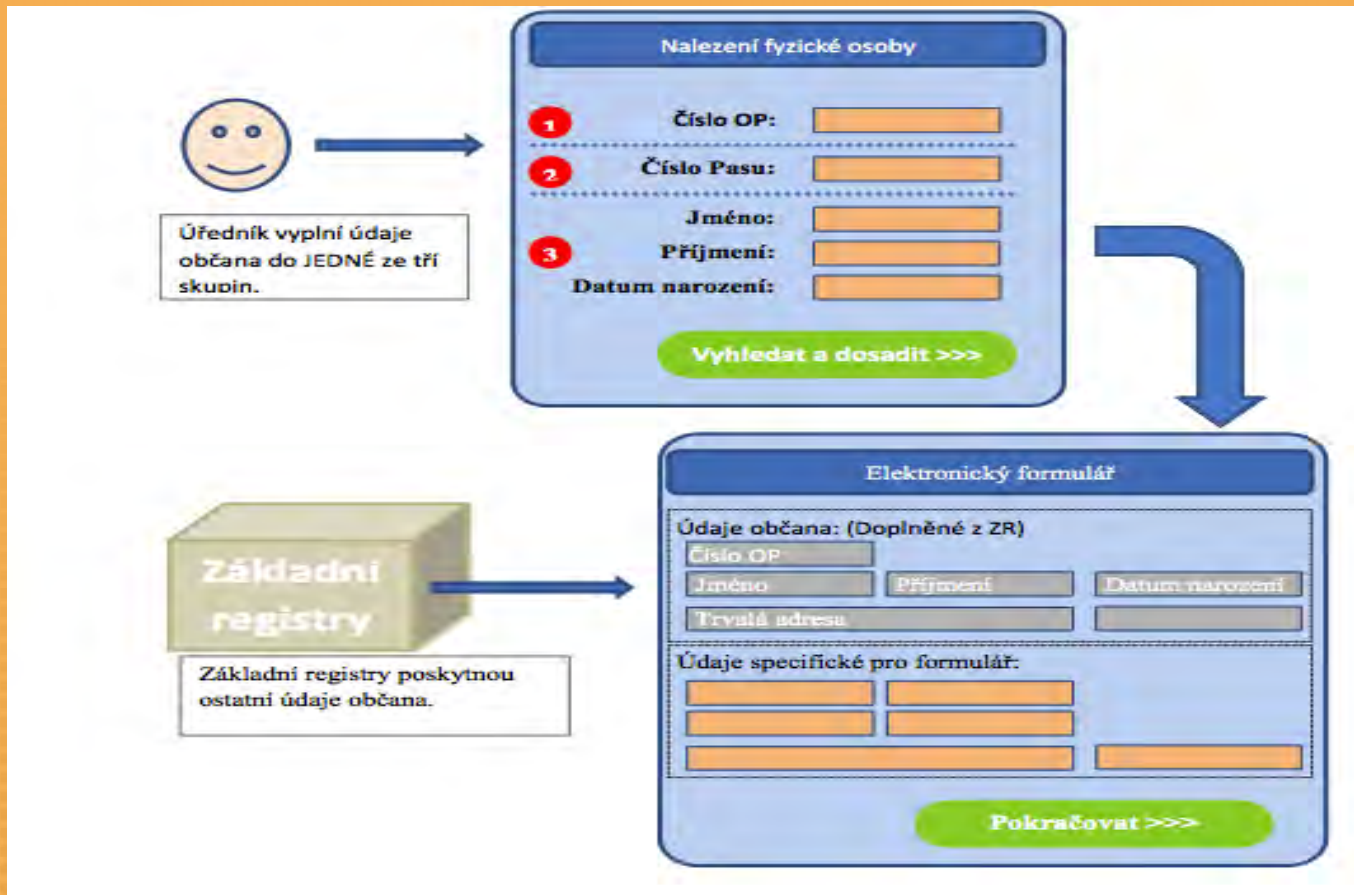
Nalezení fyzické osoby

1 Číslo OP:

2 Číslo Pasu:

Jméno:

3 Příjmení:

Datum narození:

Vyhledat a dosadit >>>

Úředník vyplní údaje občana do JEDNÉ ze tří skupin.

Elektronický formulář

Údaje občana: (Doplněné z ZR)

Číslo OP

Jméno

Příjmení

Datum narození

Trvalá adresa

Údaje specifické pro formulář:

Pokračovat >>>

Základní registry

Základní registry poskytnou ostatní údaje občana.